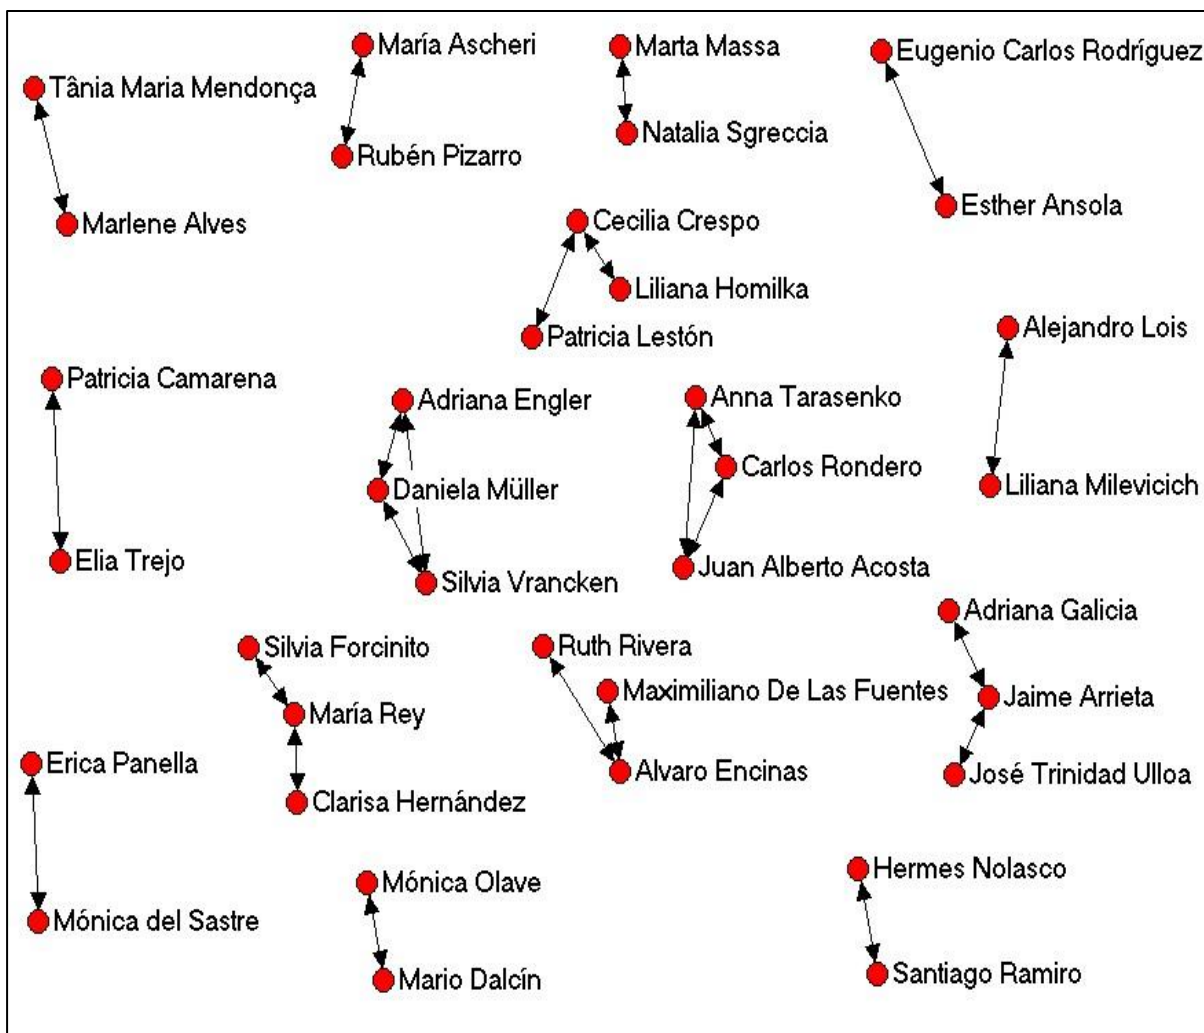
María Ascheri
Marta Massa
Eugenio Carlos Rodríguez
Tânia Maria Mendonça
Rubén Pizarro
Natalia Sgreccia
Esther Ansola
Marlene Alves
Cecilia Crespo
Liliana Homilka
Patricia Lestón
Alejandro Lois
Patricia Camarena
Adriana Engler
Anna Tarasenko
Carlos Rondero
Daniela Müller
Liliana Milevicich
Elia Trejo
Silvia Vrancken
Juan Alberto Acosta
Adriana Galicia
Silvia Forcinito
Ruth Rivera
Maximiliano De Las Fuentes
María Rey
Jaime Arrieta
Erica Panella
Alvaro Encinas
José Trinidad Ulloa
Clarisa Hernández
Hermes Nolasco
Mónica Olave
Mónica del Sastre
Mario Dalcín
Santiago Ramiro